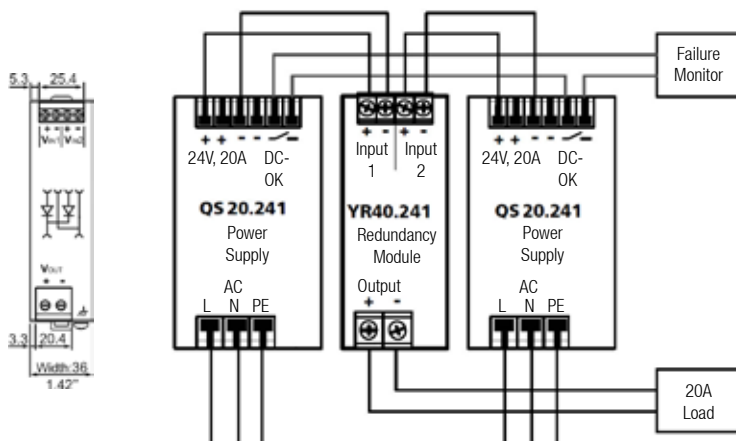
5.3 25.4

+ + + -
Vin1 Vin2

Vout
+ -

3.3 20.4

Width:36
1.42"

+ + - -
24V, 20A DC-OK
QS 20.241
Power Supply
AC
L N PE

+ - + -
Input 1 Input 2
YR40.241
Redundancy Module
Output
+ -

+ + - -
24V, 20A DC-OK
QS 20.241
Power Supply
AC
L N PE

Failure Monitor

20A Load